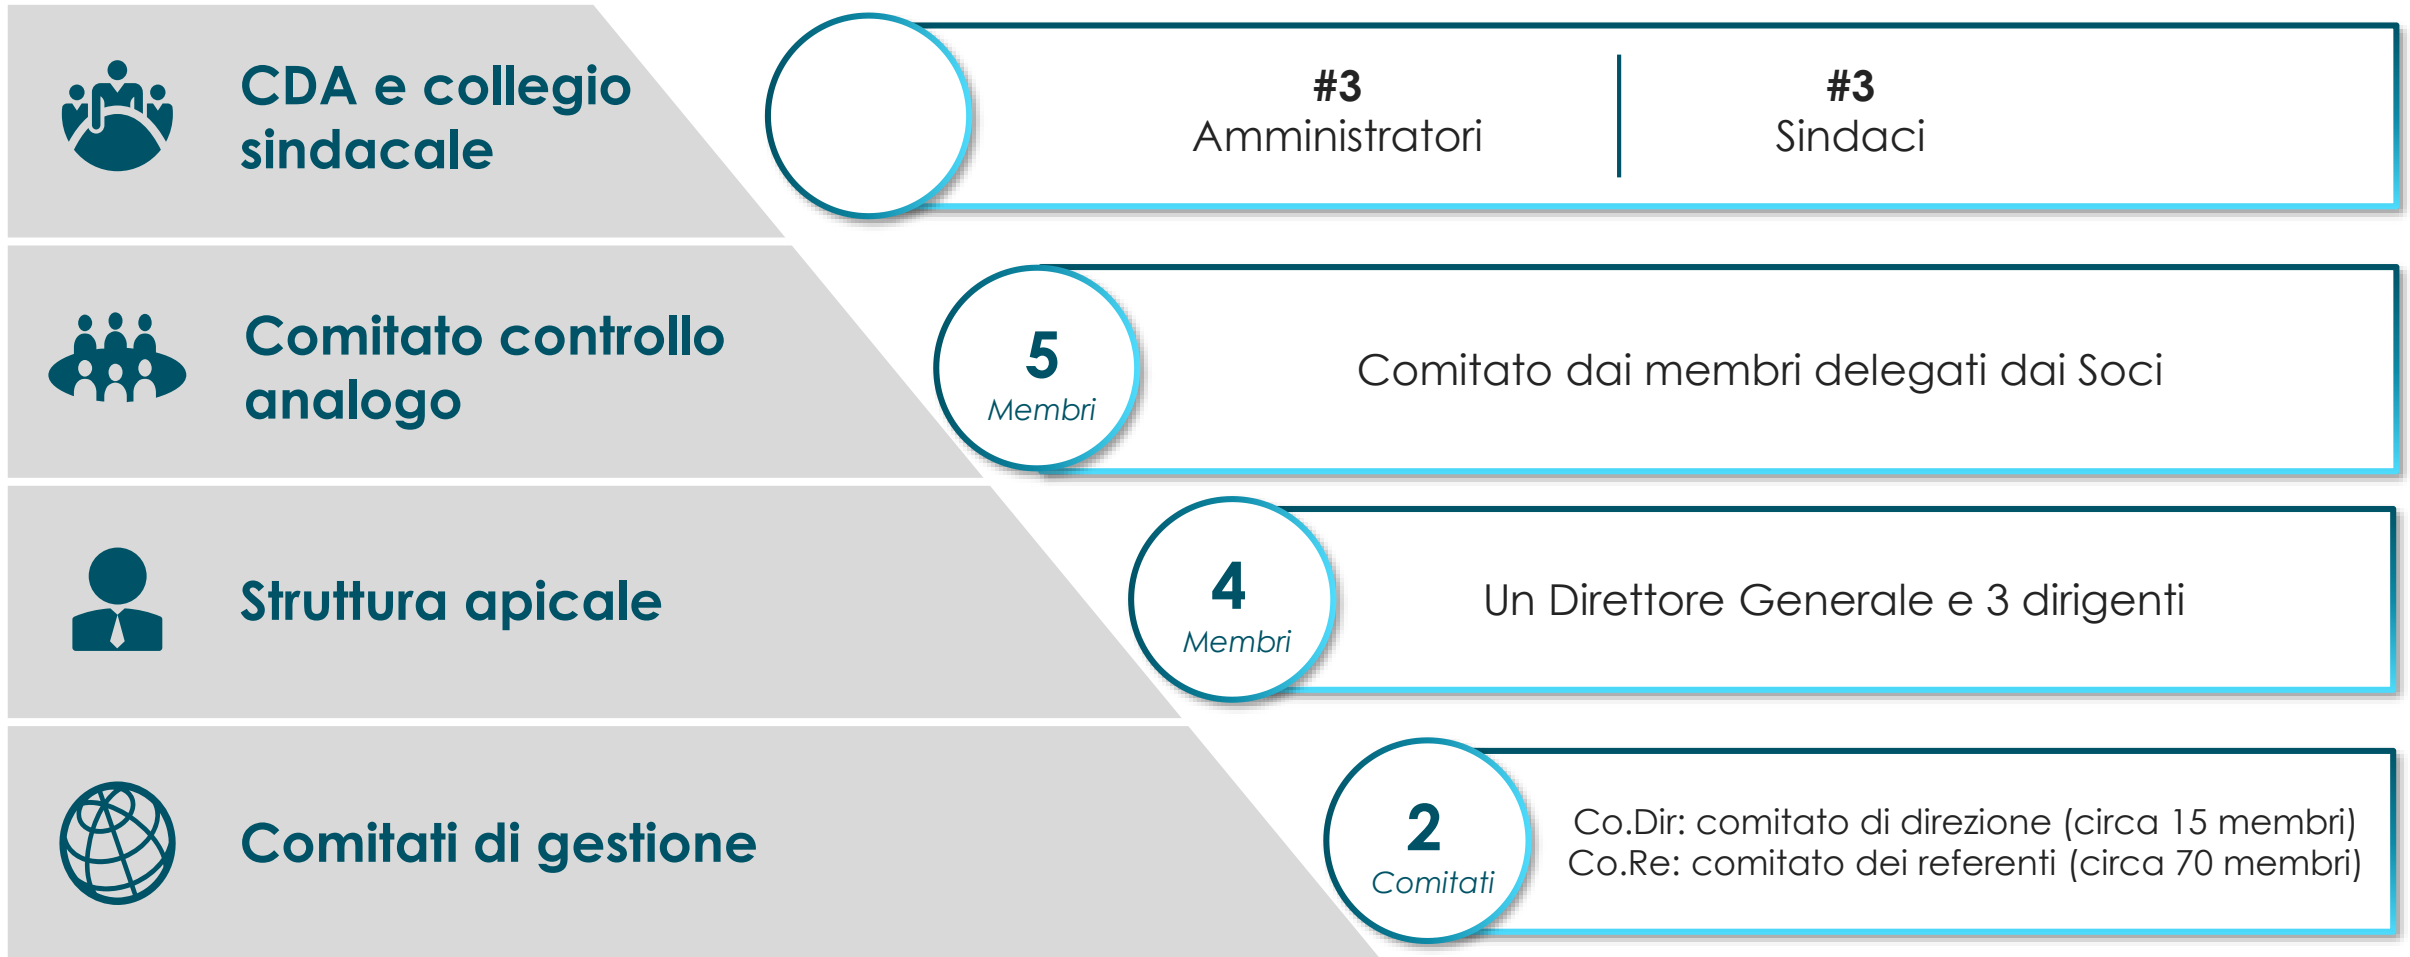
CDA e collegio sindacale

#3
Amministratori

#3
Sindaci

Comitato controllo analogo

5
Membri

Comitato dai membri delegati dai Soci

Struttura apicale

4
Membri

Un Direttore Generale e 3 dirigenti

Comitati di gestione

2
Comitati

Co.Dir: comitato di direzione (circa 15 membri)
Co.Re: comitato dei referenti (circa 70 membri)